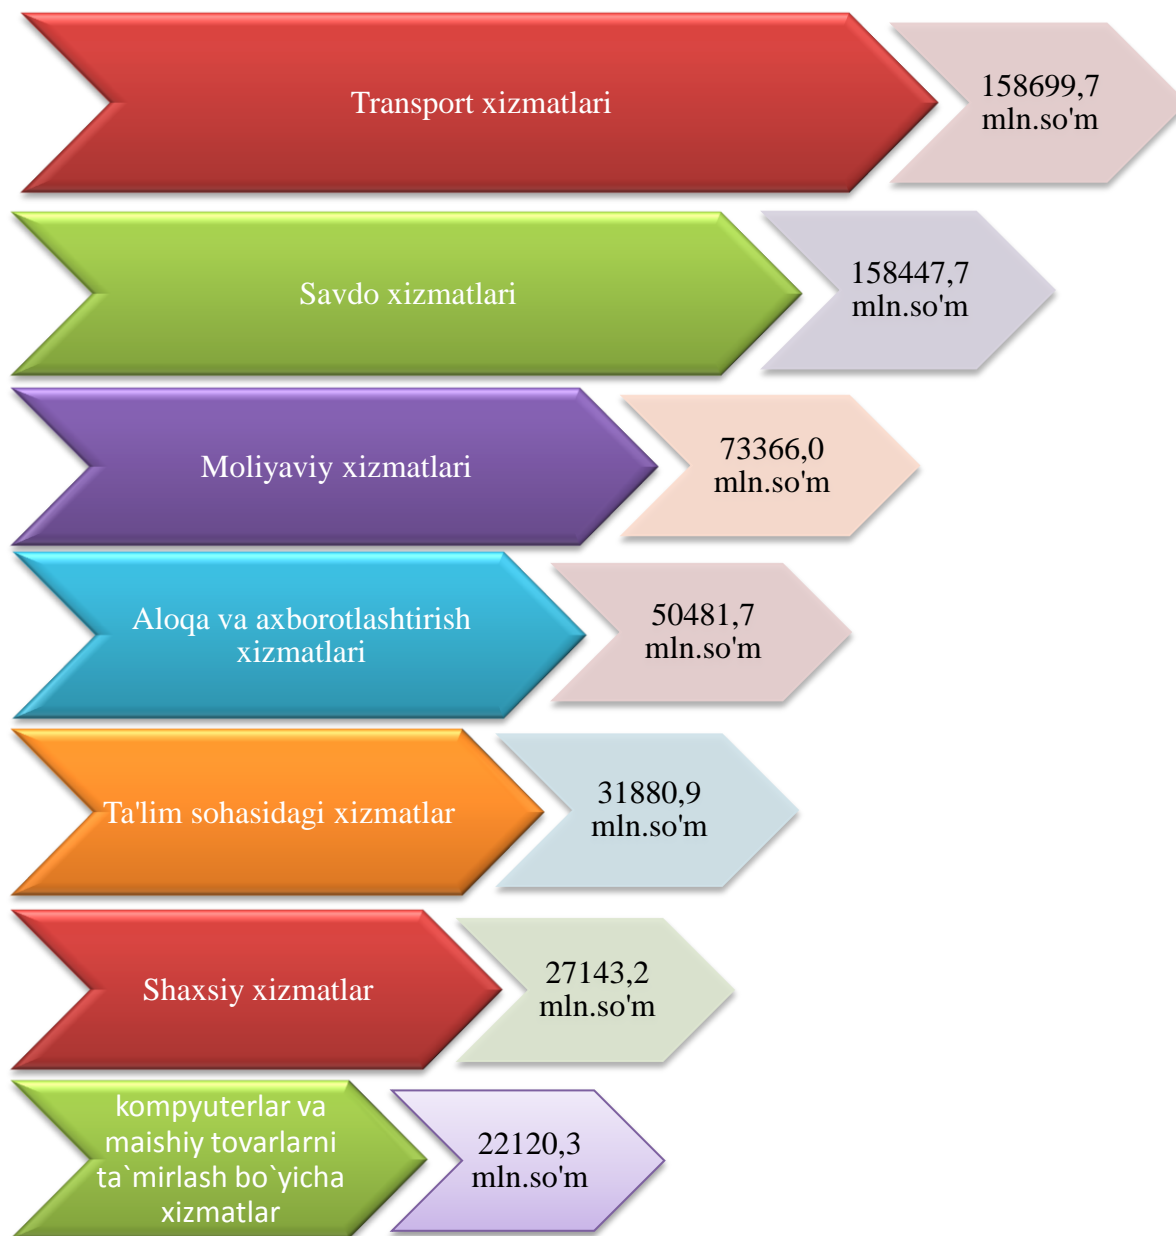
Transport xizmatlari

158699,7 mln.so'm

Savdo xizmatlari

158447,7 mln.so'm

Moliyaviy xizmatlari

73366,0 mln.so'm

Aloqa va axborotlashtirish xizmatlari

50481,7 mln.so'm

Ta'lim sohasidagi xizmatlar

31880,9 mln.so'm

Shaxsiy xizmatlar

27143,2 mln.so'm

kompyuterlar va maishiy tovarlarni ta`mirlash bo`yicha xizmatlar

22120,3 mln.so'm